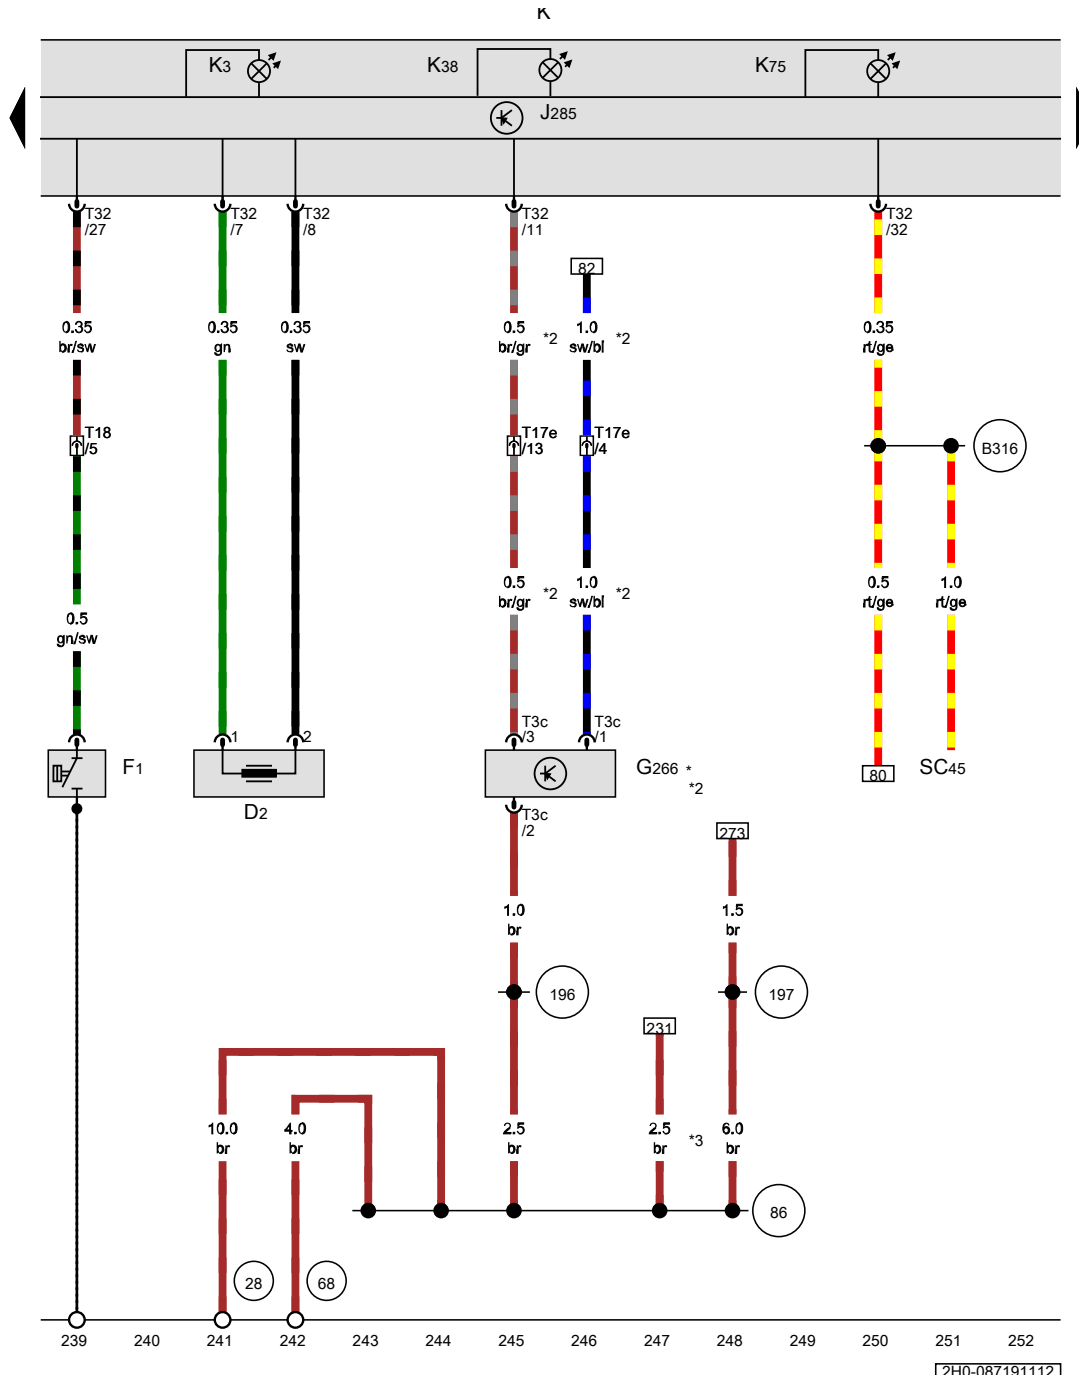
K
K3
K38
K75
J285
T32 /27
T32 /7
T32 /8
T32 /11
T32 /32
82
0.35 br/sw
0.35 gn
0.35 sw
0.5 br/gr
*2
1.0 sw/bl
*2
0.35 rt/ge
T18 /5
T17e /13
T17e /4
B316
0.5 br/gr
*2
1.0 sw/bl
*2
0.5 rt/ge
1.0 rt/ge
0.5 gn/sw
T3c /3
T3c /1
1
2
F1
D2
G266 *
*2
80
SC45
T3c /2
273
1.0 br
1.5 br
196
197
231
10.0 br
4.0 br
2.5 br
2.5 br
*3
6.0 br
86
28
68
239 240 241 242 243 244 245 246 247 248 249 250 251 252
2H0-087191112